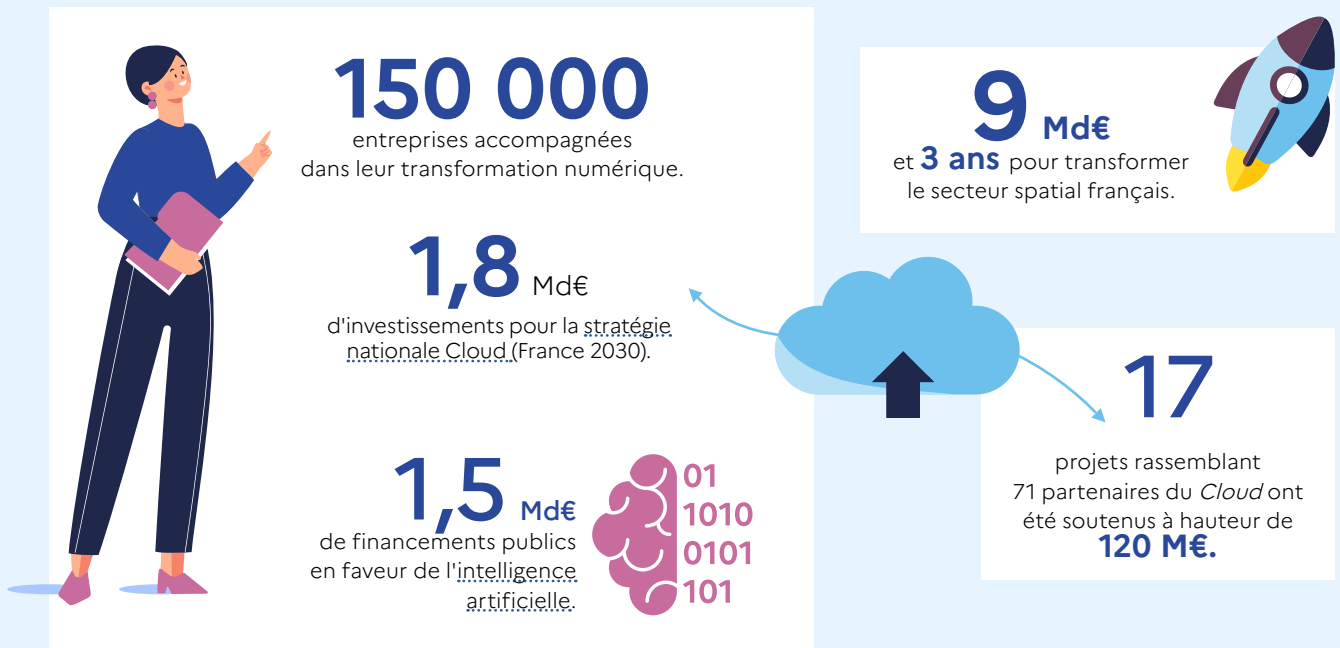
150 000
entreprises accompagnées dans leur transformation numérique.

1,8 Md€
d'investissements pour la stratégie nationale Cloud (France 2030).

1,5 Md€
de financements publics en faveur de l'intelligence artificielle.

01
1010
0101
101

9 Md€
et 3 ans pour transformer le secteur spatial français.

17
projets rassemblant 71 partenaires du *Cloud* ont été soutenus à hauteur de 120 M€.